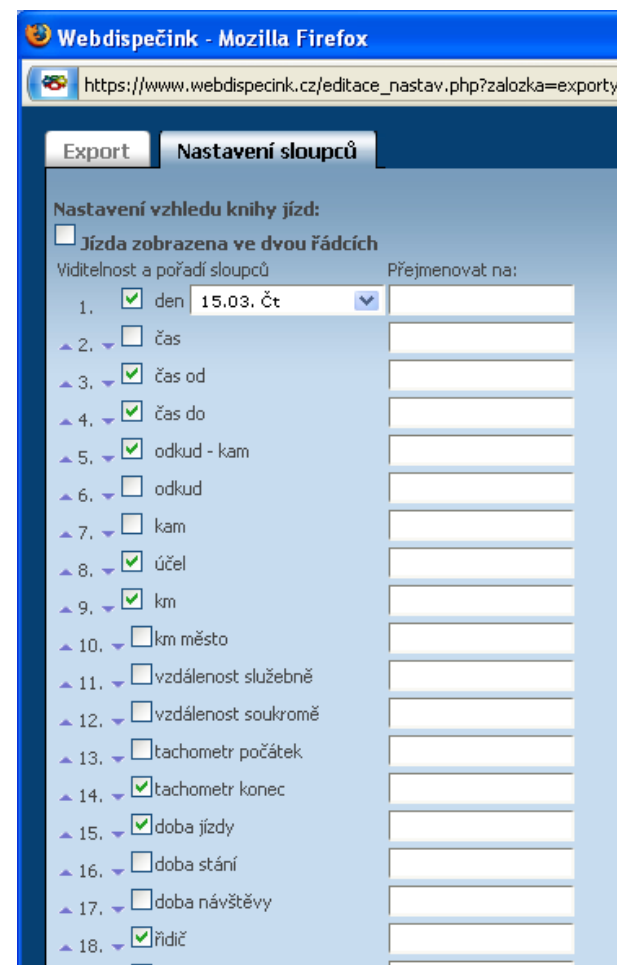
Webdispečink - Mozilla Firefox

https://www.webdispecink.cz/editace_nastav.php?zalozka=exporty

Export

Nastavení sloupců

Nastavení vzhledu knihy jízd:

Jízda zobrazena ve dvou řádcích

Viditelnost a pořadí sloupců

Přejmenovat na:

1. den 15.03. Čt

2. čas

3. čas od

4. čas do

5. odkud - kam

6. odkud

7. kam

8. účel

9. km

10. km město

11. vzdálenost služebně

12. vzdálenost soukromě

13. tachometr počátek

14. tachometr konec

15. doba jízdy

16. doba stání

17. doba návštěvy

18. řidič